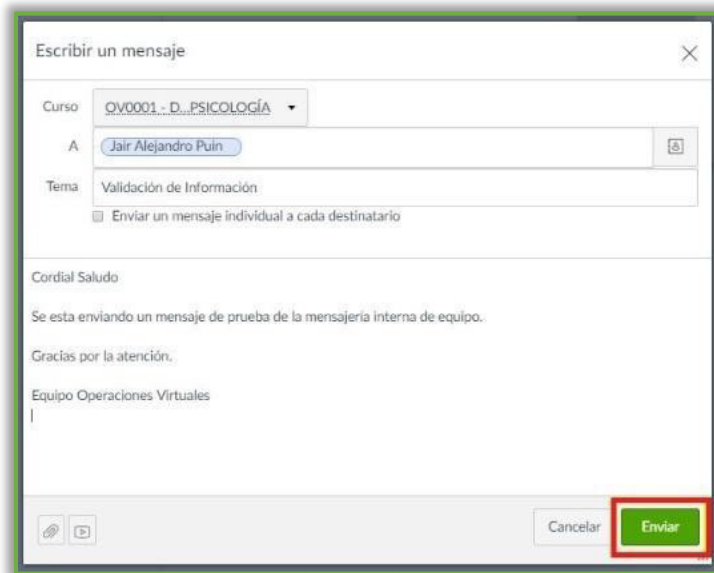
Escribir un mensaje

×

Curso OV0001 - D...PSICOLOGÍA ▾

A Jair Alejandro Puin

Tema Validación de Información

Enviar un mensaje individual a cada destinatario

Cordial Saludo

Se esta enviando un mensaje de prueba de la mensajería interna de equipo.

Gracias por la atención.

Equipo Operaciones Virtuales

Cancelar Enviar